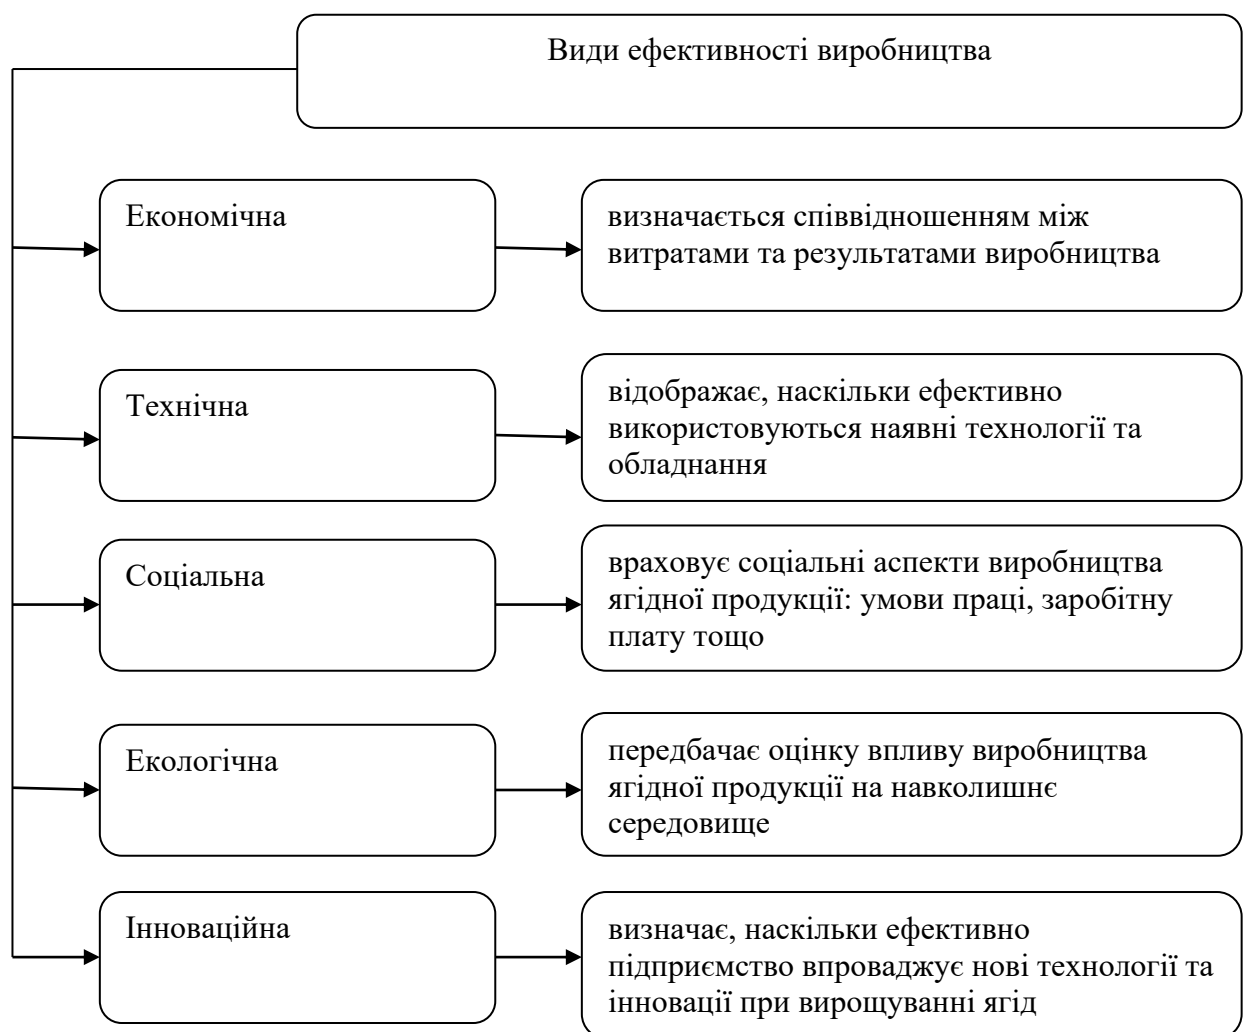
Види ефективності виробництва

Економічна

визначається співвідношенням між витратами та результатами виробництва

Технічна

відображає, наскільки ефективно використовуються наявні технології та обладнання

Соціальна

враховує соціальні аспекти виробництва ягідної продукції: умови праці, заробітну плату тощо

Екологічна

передбачає оцінку впливу виробництва ягідної продукції на навколишнє середовище

Інноваційна

визначає, наскільки ефективно підприємство впроваджує нові технології та інновації при вирощуванні ягід